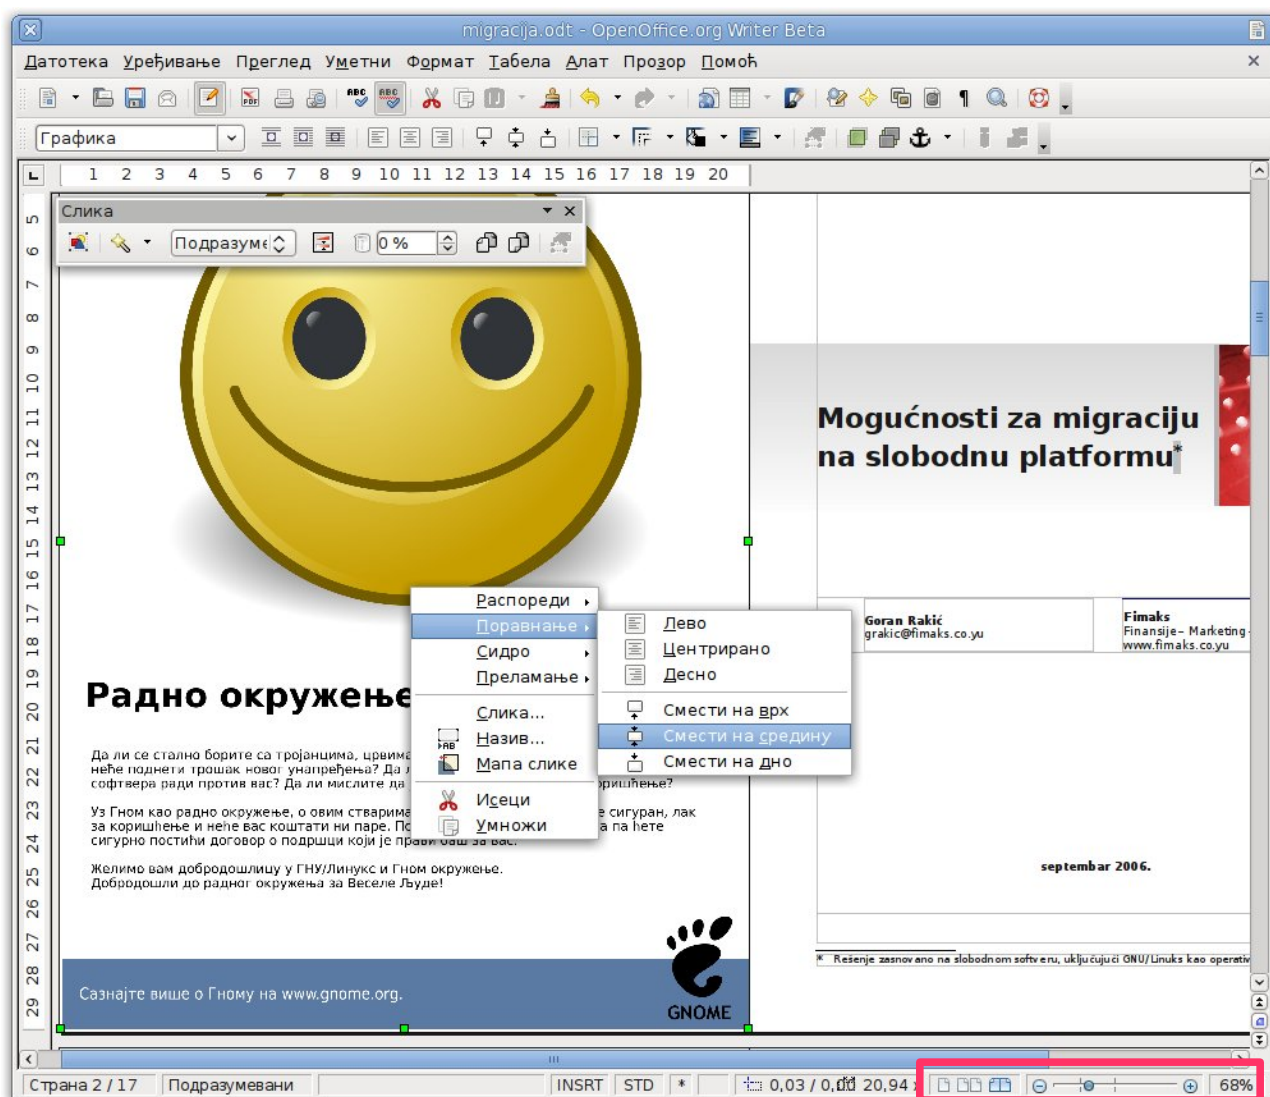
migracija.odt - OpenOffice.org Writer Beta

Датотека Уређивање Преглед Уметни Формат Табела Алат Прозор Помоћ

Графика

1 2 3 4 5 6 7 8 9 10 11 12 13 14 15 16 17 18 19 20

Слика

Подразуме

0 %

Mogućnosti za migraciju na slobodnu platformu*

Goran Rakić
grakic@fimaks.co.yu

Fimaks
Finansije- Marketing
www.fimaks.co.yu

Распореди
Поравнање
Сидро
Преламање
Слика...
Назив...
Мапа слике
Исеци
Умножи

Лево
Центрирано
Десно
Смести на врх
Смести на средину
Смести на дно

Радно окружење

Да ли се стално борите са тројанцима, црвима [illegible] неће поднети трошак новог унапређења? Да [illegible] софтвера ради против вас? Да ли мислите да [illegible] оришћење?

Уз Гном као радно окружење, о овим стварима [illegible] е сигуран, лак за коришћење и неће вас коштати ни паре. По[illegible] а на нете сигурно постићи договор о подршци који је прави баш за вас.

Желимо вам добродошлицу у ГНУ/Линукс и Гном окружење. Добродошли до радног окружења за Веселе Људе!

septembar 2006.

* Rešenje zasnovano na slobodnom softveru, uključujući GNU/Linuks kao operativ

Сазнајте више о Гному на www.gnome.org.

GNOME

5 6 7 8 9 10 11 12 13 14 15 16 17 18 19 20 21 22 23 24 25 26 27 28 29

Страна 2 / 17 | Подразумевани | INSRT | STD | * | 0,03 / 0,00 | 20,94 | 68%